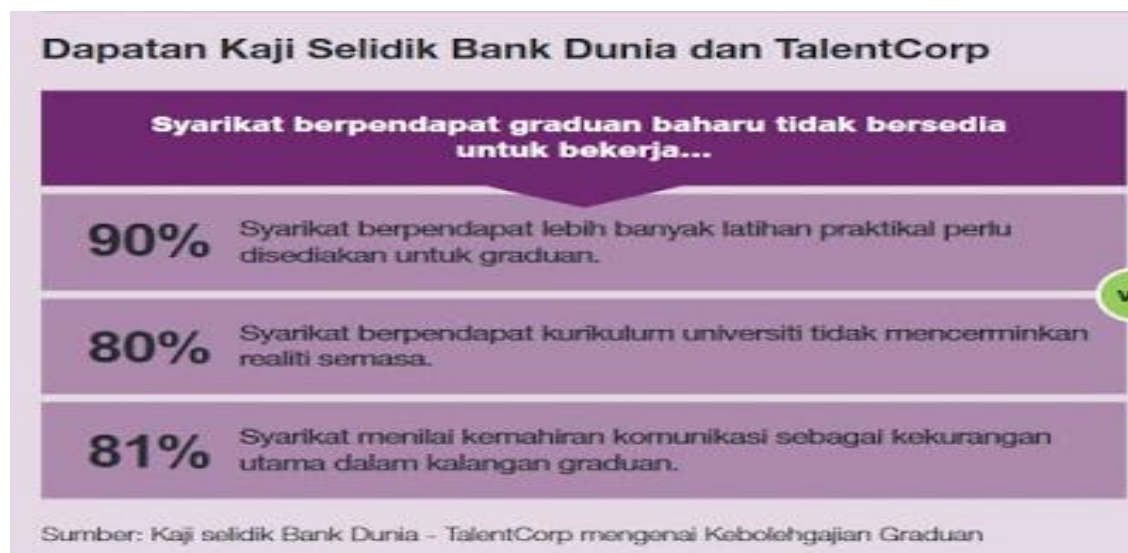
Dapatan Kaji Selidik Bank Dunia dan TalentCorp

Syarikat berpendapat graduan baharu tidak bersedia untuk bekerja...

90% Syarikat berpendapat lebih banyak latihan praktikal perlu disediakan untuk graduan.

80% Syarikat berpendapat kurikulum universiti tidak mencerminkan realiti semasa.

81% Syarikat menilai kemahiran komunikasi sebagai kekurangan utama dalam kalangan graduan.

Sumber: Kaji selidik Bank Dunia - TalentCorp mengenai Kebolehgajian Graduan